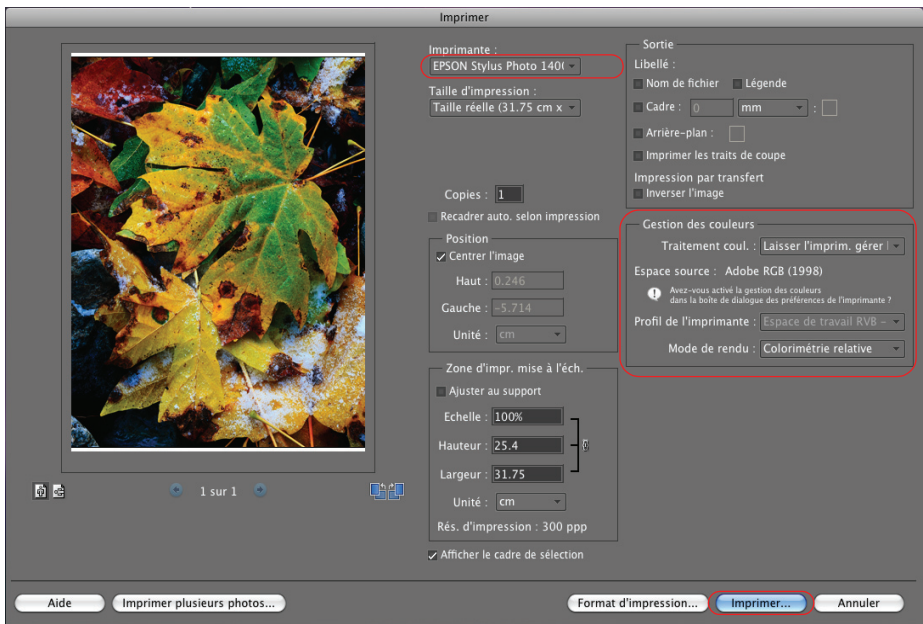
Imprimer

Imprimante :
EPSON Stylus Photo 140(
Taille d'impression :
Taille réelle (31.75 cm x

Copies : 1
Recadrer auto. selon impression

Position
Centrer l'image
Haut : 0.246
Gauche : -5.714
Unité : cm

Zone d'impr. mise à l'éch.
Ajuster au support
Echelle : 100%
Hauteur : 25.4
Largeur : 31.75
Unité : cm
Rés. d'impression : 300 ppp

Afficher le cadre de sélection

Sortie
Libellé :
Nom de fichier
Légende
Cadre : 0 mm
Arrière-plan :
Imprimer les traits de coupe
Impression par transfert
Inverser l'image

Gestion des couleurs
Traitement coul. : Laisser l'imprim. gérer l
Espace source : Adobe RGB (1998)
Avez-vous activé la gestion des couleurs dans la boîte de dialogue des préférences de l'imprimante ?
Profil de l'imprimante : Espace de travail RVB –
Mode de rendu : Colorimétrie relative

1 sur 1

Aide
Imprimer plusieurs photos...
Format d'impression...
Imprimer...
Annuler